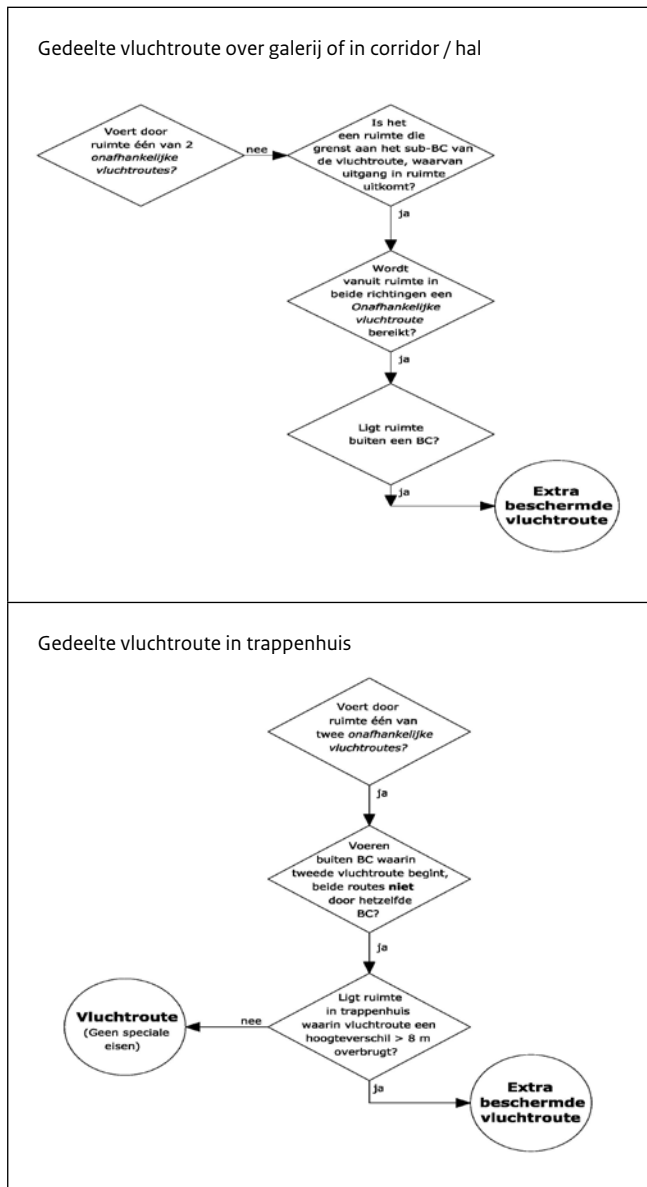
Gedeelte vluchtroute over galerij of in corridor / hal

Voert door ruimte één van 2 *onafhankelijke vluchtroutes*?

nee

Is het een ruimte die grenst aan het sub-BC van de vluchtroute, waarvan uitgang in ruimte uitkomt?

ja

Wordt vanuit ruimte in beide richtingen een *Onafhankelijke vluchtroute* bereikt?

ja

Ligt ruimte buiten een BC?

ja

**Extra beschermde vluchtroute**

Gedeelte vluchtroute in trappenhuis

Voert door ruimte één van twee *onafhankelijke vluchtroutes*?

ja

Voeren buiten BC waarin tweede vluchtroute begint, beide routes **niet** door hetzelfde BC?

ja

Ligt ruimte in trappenhuis waarin vluchtroute een hoogteverschil > 8 m overbrugt?

nee

**Vluchtroute** (Geen speciale eisen)

ja

**Extra beschermde vluchtroute**